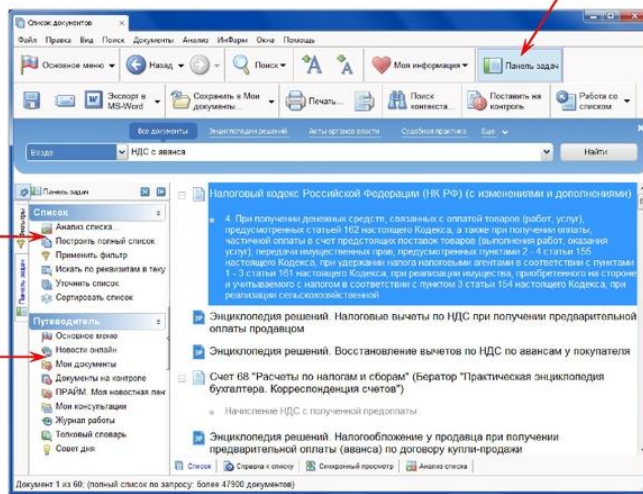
Список документов

Файл Правка Вид Поиск Документы Анализ ИнФарм Окна Помощь

Основное меню Назад Поиск Моя информация Панель задач

Экспорт в MS-Word Сохранить в Мои документы... Печать... Поиск контекста... Поставить на контроль Работа со списком

Все документы Энциклопедии решений Акты органов власти Судебная практика Еще

Везде НДС с аванса Найти

Панель задач

Список

Анализ списка...
Построить полный список
Применить фильтр
Искать по реквизитам в тексту
Уточнить список
Сортировать список

Путеводитель

Основное меню
Новости онлайн
Мои документы
Документы на контроле
ПРАЙМ. Моя новостная лен
Мои консультации
Журнал работы
Толковый словарь
Совет дня

Фильтры
Панель задач

Налоговый кодекс Российской Федерации (НК РФ) (с изменениями и дополнениями)

4. При получении денежных средств, связанных с оплатой товаров (работ, услуг), предусмотренных статьей 162 настоящего Кодекса, а также при получении оплаты, частичной оплаты в счет предстоящих поставок товаров (выполнения работ, оказания услуг), передачи имущественных прав, предусмотренных пунктами 2 - 4 статьи 155 настоящего Кодекса, при удержании налога налоговыми агентами в соответствии с пунктами 1 - 3 статьи 161 настоящего Кодекса, при реализации имущества, приобретенного на стороне и учитываемого с налогом в соответствии с пунктом 3 статьи 154 настоящего Кодекса, при реализации сельскохозяйственной

Энциклопедия решений. Налоговые вычеты по НДС при получении предварительной оплаты продавцом

Энциклопедия решений. Восстановление вычетов по НДС по авансам у покупателя

Счет 68 "Расчеты по налогам и сборам" (Бератор "Практическая энциклопедия бухгалтера. Корреспонденция счетов")

Начисление НДС с полученной предоплаты

Энциклопедия решений. Налогообложение у продавца при получении предварительной оплаты (аванса) по договору купли-продажи

Список Справка к списку Синхронный просмотр Анализ списка

Документ 1 из 60: (полный список по запросу: более 47900 документов)